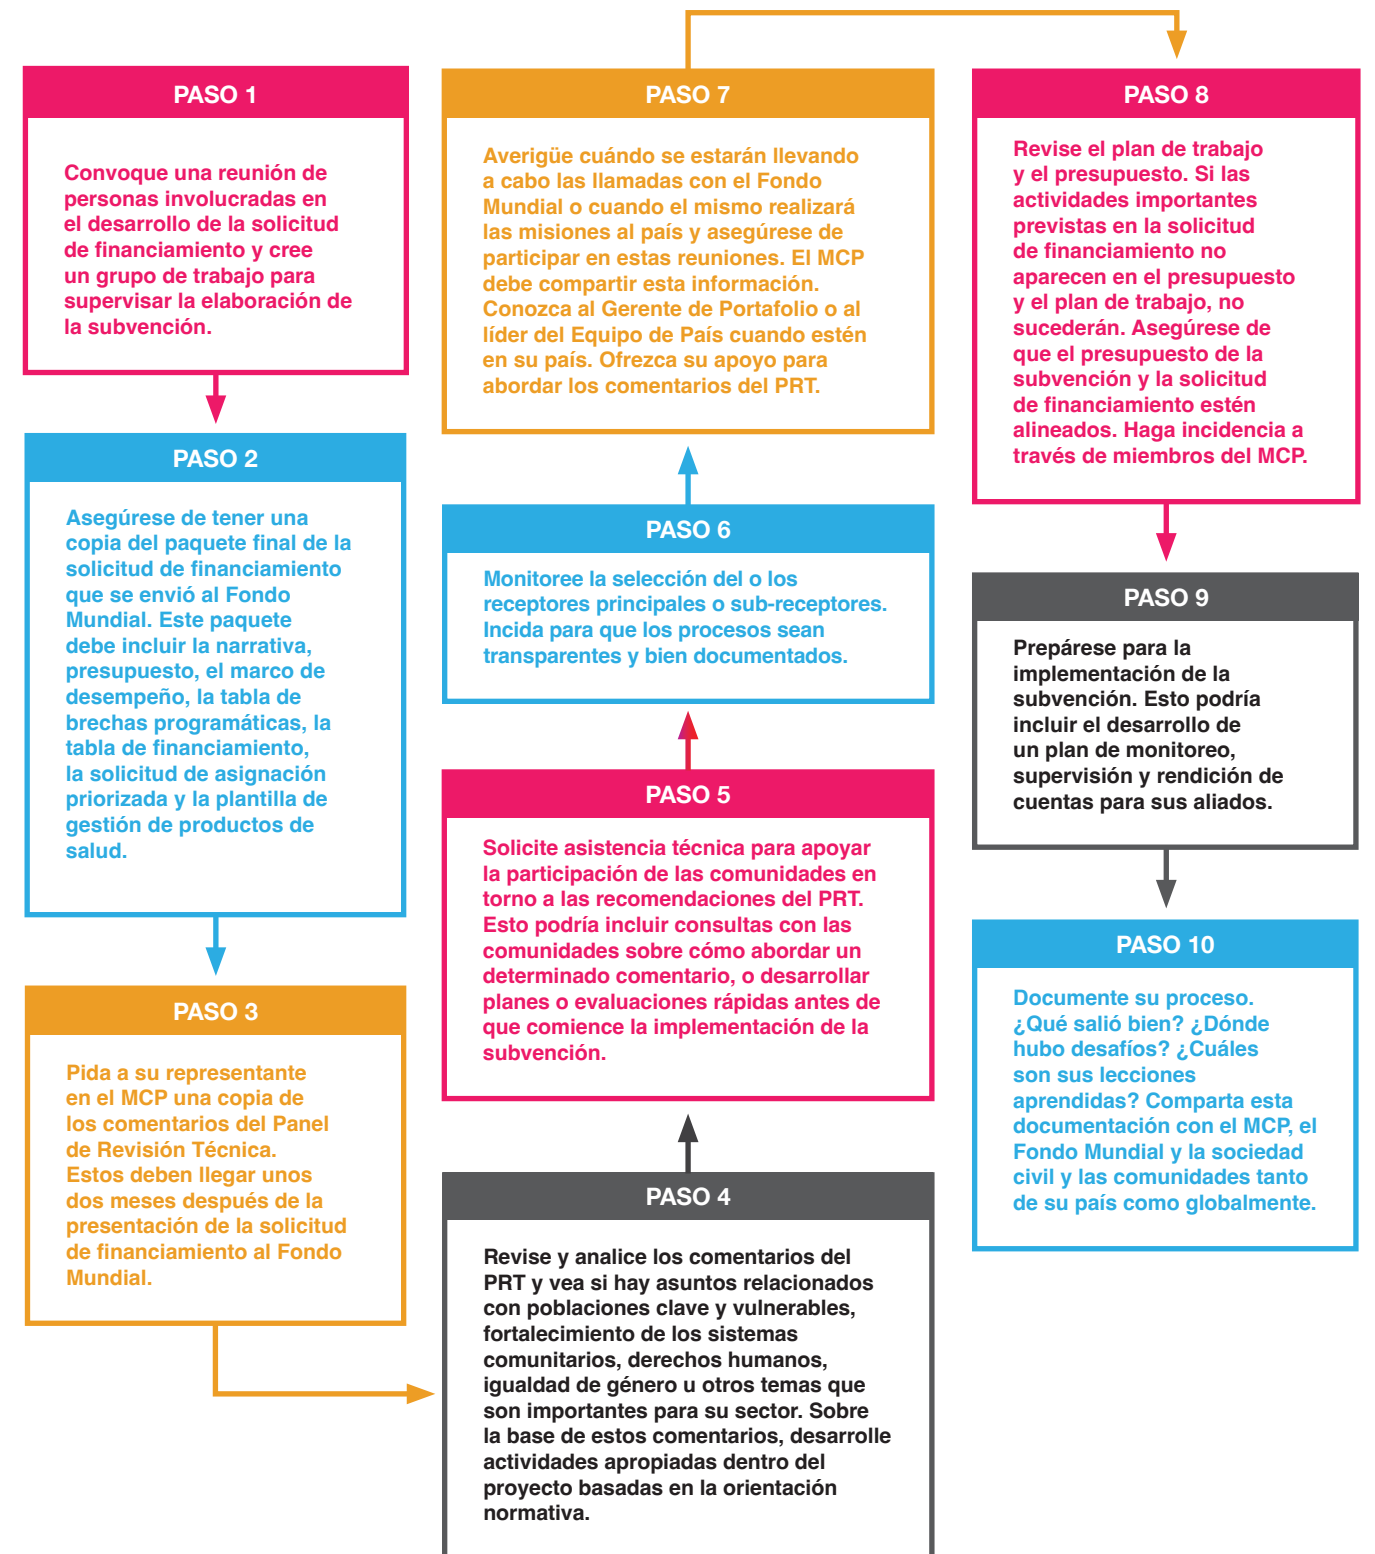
PASO 1

Convoque una reunión de personas involucradas en el desarrollo de la solicitud de financiamiento y cree un grupo de trabajo para supervisar la elaboración de la subvención.

PASO 2

Asegúrese de tener una copia del paquete final de la solicitud de financiamiento que se envió al Fondo Mundial. Este paquete debe incluir la narrativa, presupuesto, el marco de desempeño, la tabla de brechas programáticas, la tabla de financiamiento, la solicitud de asignación priorizada y la plantilla de gestión de productos de salud.

PASO 3

Pida a su representante en el MCP una copia de los comentarios del Panel de Revisión Técnica. Estos deben llegar unos dos meses después de la presentación de la solicitud de financiamiento al Fondo Mundial.

PASO 4

Revise y analice los comentarios del PRT y vea si hay asuntos relacionados con poblaciones clave y vulnerables, fortalecimiento de los sistemas comunitarios, derechos humanos, igualdad de género u otros temas que son importantes para su sector. Sobre la base de estos comentarios, desarrolle actividades apropiadas dentro del proyecto basadas en la orientación normativa.

PASO 5

Solicite asistencia técnica para apoyar la participación de las comunidades en torno a las recomendaciones del PRT. Esto podría incluir consultas con las comunidades sobre cómo abordar un determinado comentario, o desarrollar planes o evaluaciones rápidas antes de que comience la implementación de la subvención.

PASO 6

Monitoree la selección del o los receptores principales o sub-receptores. Incida para que los procesos sean transparentes y bien documentados.

PASO 7

Averigüe cuándo se estarán llevando a cabo las llamadas con el Fondo Mundial o cuando el mismo realizará las misiones al país y asegúrese de participar en estas reuniones. El MCP debe compartir esta información. Conozca al Gerente de Portafolio o al líder del Equipo de País cuando estén en su país. Ofrezca su apoyo para abordar los comentarios del PRT.

PASO 8

Revise el plan de trabajo y el presupuesto. Si las actividades importantes previstas en la solicitud de financiamiento no aparecen en el presupuesto y el plan de trabajo, no sucederán. Asegúrese de que el presupuesto de la subvención y la solicitud de financiamiento estén alineados. Haga incidencia a través de miembros del MCP.

PASO 9

Prepárese para la implementación de la subvención. Esto podría incluir el desarrollo de un plan de monitoreo, supervisión y rendición de cuentas para sus aliados.

PASO 10

Documente su proceso. ¿Qué salió bien? ¿Dónde hubo desafíos? ¿Cuáles son sus lecciones aprendidas? Comparta esta documentación con el MCP, el Fondo Mundial y la sociedad civil y las comunidades tanto de su país como globalmente.